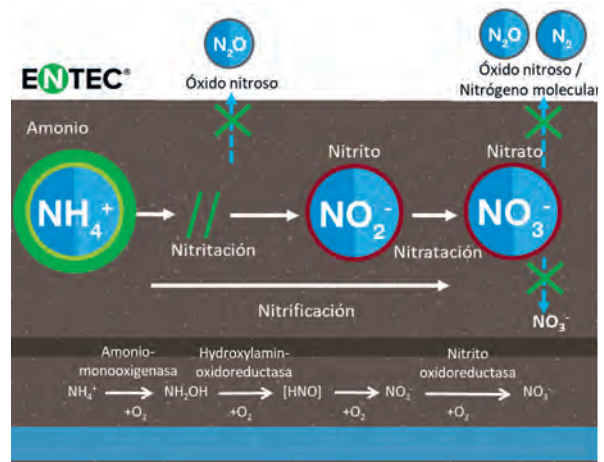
ENTEC®

$N_2O$
Óxido nitroso

$N_2O$ $N_2$
Óxido nitroso / Nitrógeno molecular

Amonio

$NH_4^+$

Nitritación

Nitrito
$NO_2^-$

Nitratación

Nitrato
$NO_3^-$

$NO_3^-$

Nitrificación

Amonio-monooxigenasa
Hydroxylamin-oxidoreductasa
Nitrito oxidoreductasa

$NH_4^+ \xrightarrow{+O_2} NH_2OH \xrightarrow{+O_2} [HNO] \xrightarrow{+O_2} NO_2^- \xrightarrow{+O_2} NO_3^-$